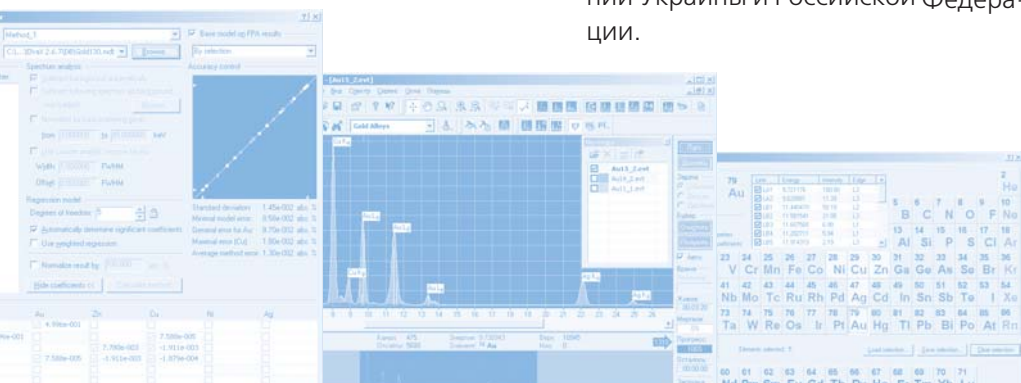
ции Украины и Российской Федерации.

Method_1
Base model on FPA results
Browse
By selection
Spectrum analysis
Accuracy control
Regression model
Degrees of freedom: 5
Automatically determine significant coefficients
Use weighted regression
Normalize result by
Hide coefficients
Standard deviation: 1.45e-002 abs. %
Minimal model error: 8.56e-002 abs. %
General error for Au: 9.75e-002 abs. %
Maximal error (Cu): 1.50e-002 abs. %
Average method error: 1.30e-002 abs. %
Au
Zn
Cu
Ni
Ag
4.99e-001
7.58e-005
7.700e-003
-1.911e-003
7.58e-005
-1.911e-003
-1.879e-004

Au13_2.evt
Gold Alloys
Au13_2.evt
Au14_2.evt
Au11_2.evt

79
Au
2
He
5 6 7 8 9 10
B C N O F Ne
13 14 15 16 17 18
Al Si P S Cl Ar
23 24 25 26 27 28 29 30 31 32 33 34 35 36
V Cr Mn Fe Co Ni Cu Zn Ga Ge As Se Br Kr
41 42 43 44 45 46 47 48 49 50 51 52 53 54
Nb Mo Tc Ru Rh Pd Ag Cd In Sn Sb Te I Xe
73 74 75 76 77 78 79 80 81 82 83 84 85 86
Ta W Re Os Ir Pt Au Hg Tl Pb Bi Po At Rn
Element selected: 1
Load selection
Save selection
Clear selection
60 61 62 63 64 65 66 67 68 69 70 71
Nd Pm Sm Eu Gd Tb Dy Ho Er Tm Yb Lu